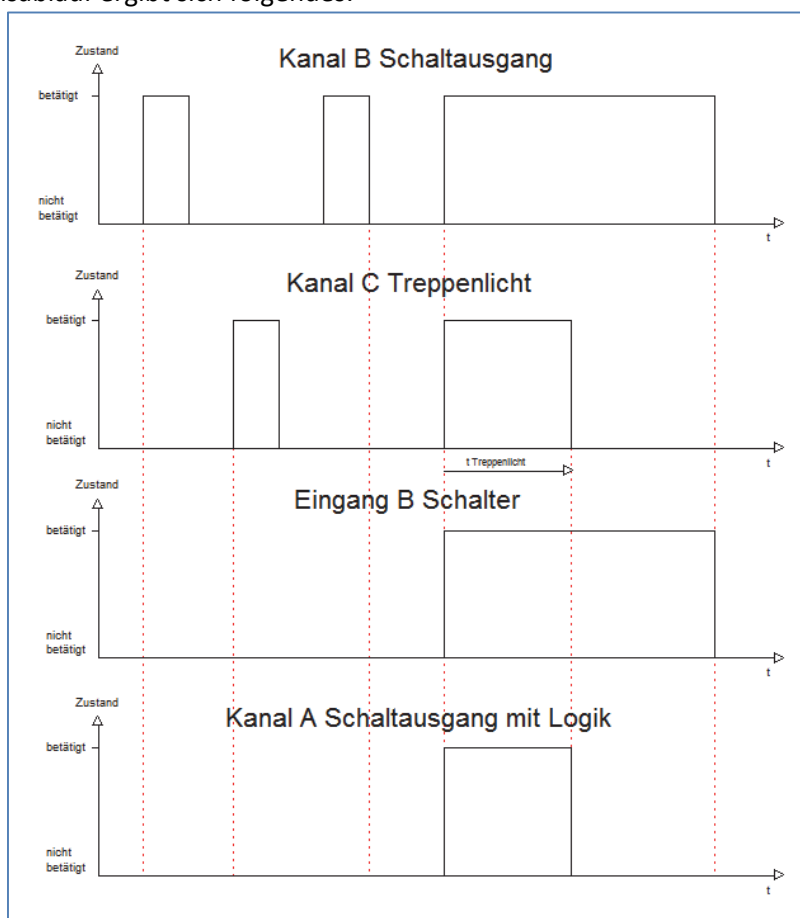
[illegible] ergibt sich folgendes:

Zustand
Kanal B Schaltausgang
betätigt
nicht betätigt
t

Zustand
Kanal C Treppenlicht
betätigt
nicht betätigt
t Treppenlicht
t

Zustand
Eingang B Schalter
betätigt
nicht betätigt
t

Zustand
Kanal A Schaltausgang mit Logik
betätigt
nicht betätigt
t